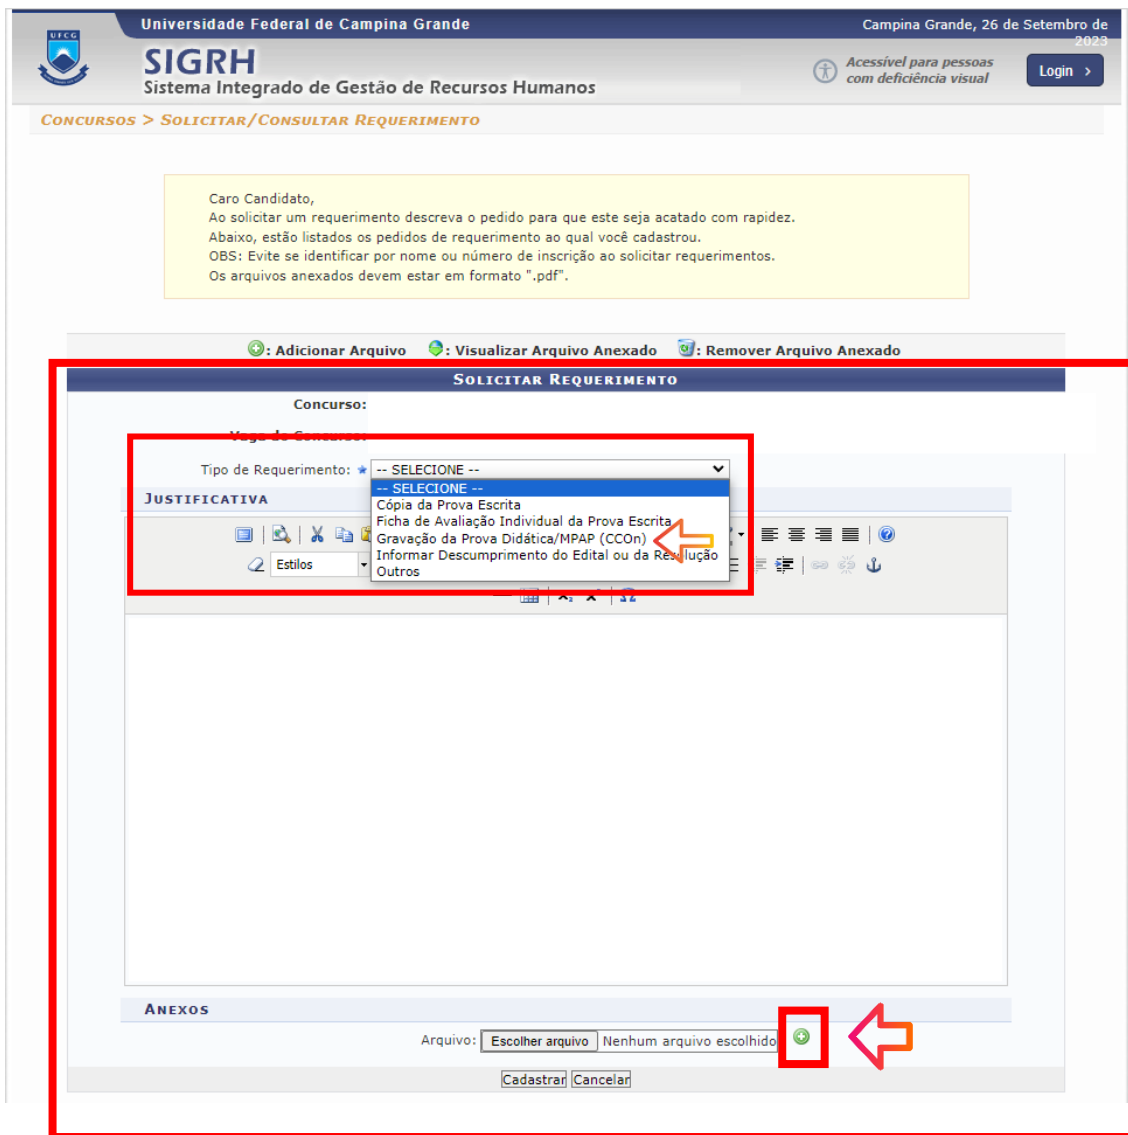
UFCG

Universidade Federal de Campina Grande

Campina Grande, 26 de Setembro de 2023

SIGRH
Sistema Integrado de Gestão de Recursos Humanos

Acessível para pessoas com deficiência visual

Login ›

CONCURSOS > SOLICITAR/CONSULTAR REQUERIMENTO

Caro Candidato,
Ao solicitar um requerimento descreva o pedido para que este seja acatado com rapidez.
Abaixo, estão listados os pedidos de requerimento ao qual você cadastrou.
OBS: Evite se identificar por nome ou número de inscrição ao solicitar requerimentos.
Os arquivos anexados devem estar em formato ".pdf".

: Adicionar Arquivo : Visualizar Arquivo Anexado : Remover Arquivo Anexado

SOLICITAR REQUERIMENTO

Concurso:

Vaga do Concurso:

Tipo de Requerimento: * -- SELECIONE --

-- SELECIONE --
Cópia da Prova Escrita
Ficha de Avaliação Individual da Prova Escrita
Gravação da Prova Didática/MPAP (CCOn)
Informar Descumprimento do Edital ou da Resolução
Outros

JUSTIFICATIVA

Estilos

ANEXOS

Arquivo: Escolher arquivo Nenhum arquivo escolhido

Cadastrar Cancelar